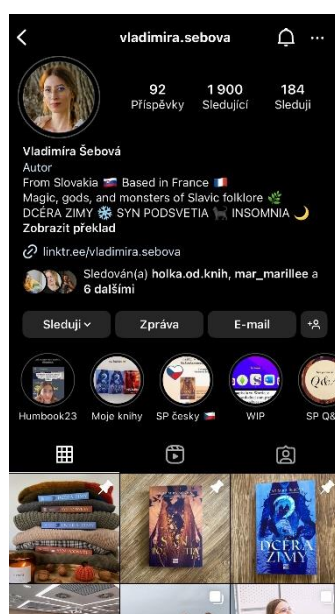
vladimira.sebova

92 Příspěvky
1 900 Sledující
184 Sleduji

Vladimíra Šebová
Autor
From Slovakia 🇸🇰 Based in France 🇫🇷
Magic, gods, and monsters of Slavic folklore 🌿
DCÉRA ZIMY ❄️ SYN PODSVETIA 🐈‍⬛ INSOMNIA 🌙
Zobrazit překlad

linktr.ee/vladimira.sebova

Sledován(a) holka.od.knih, mar_marillee a 6 dalšími

Sleduji
Zpráva
E-mail

Humbook23
Moje knihy
SP česky 🇨🇿
WIP
SP Q&

SYN PODSVETIA
DCÉRA ZIMY